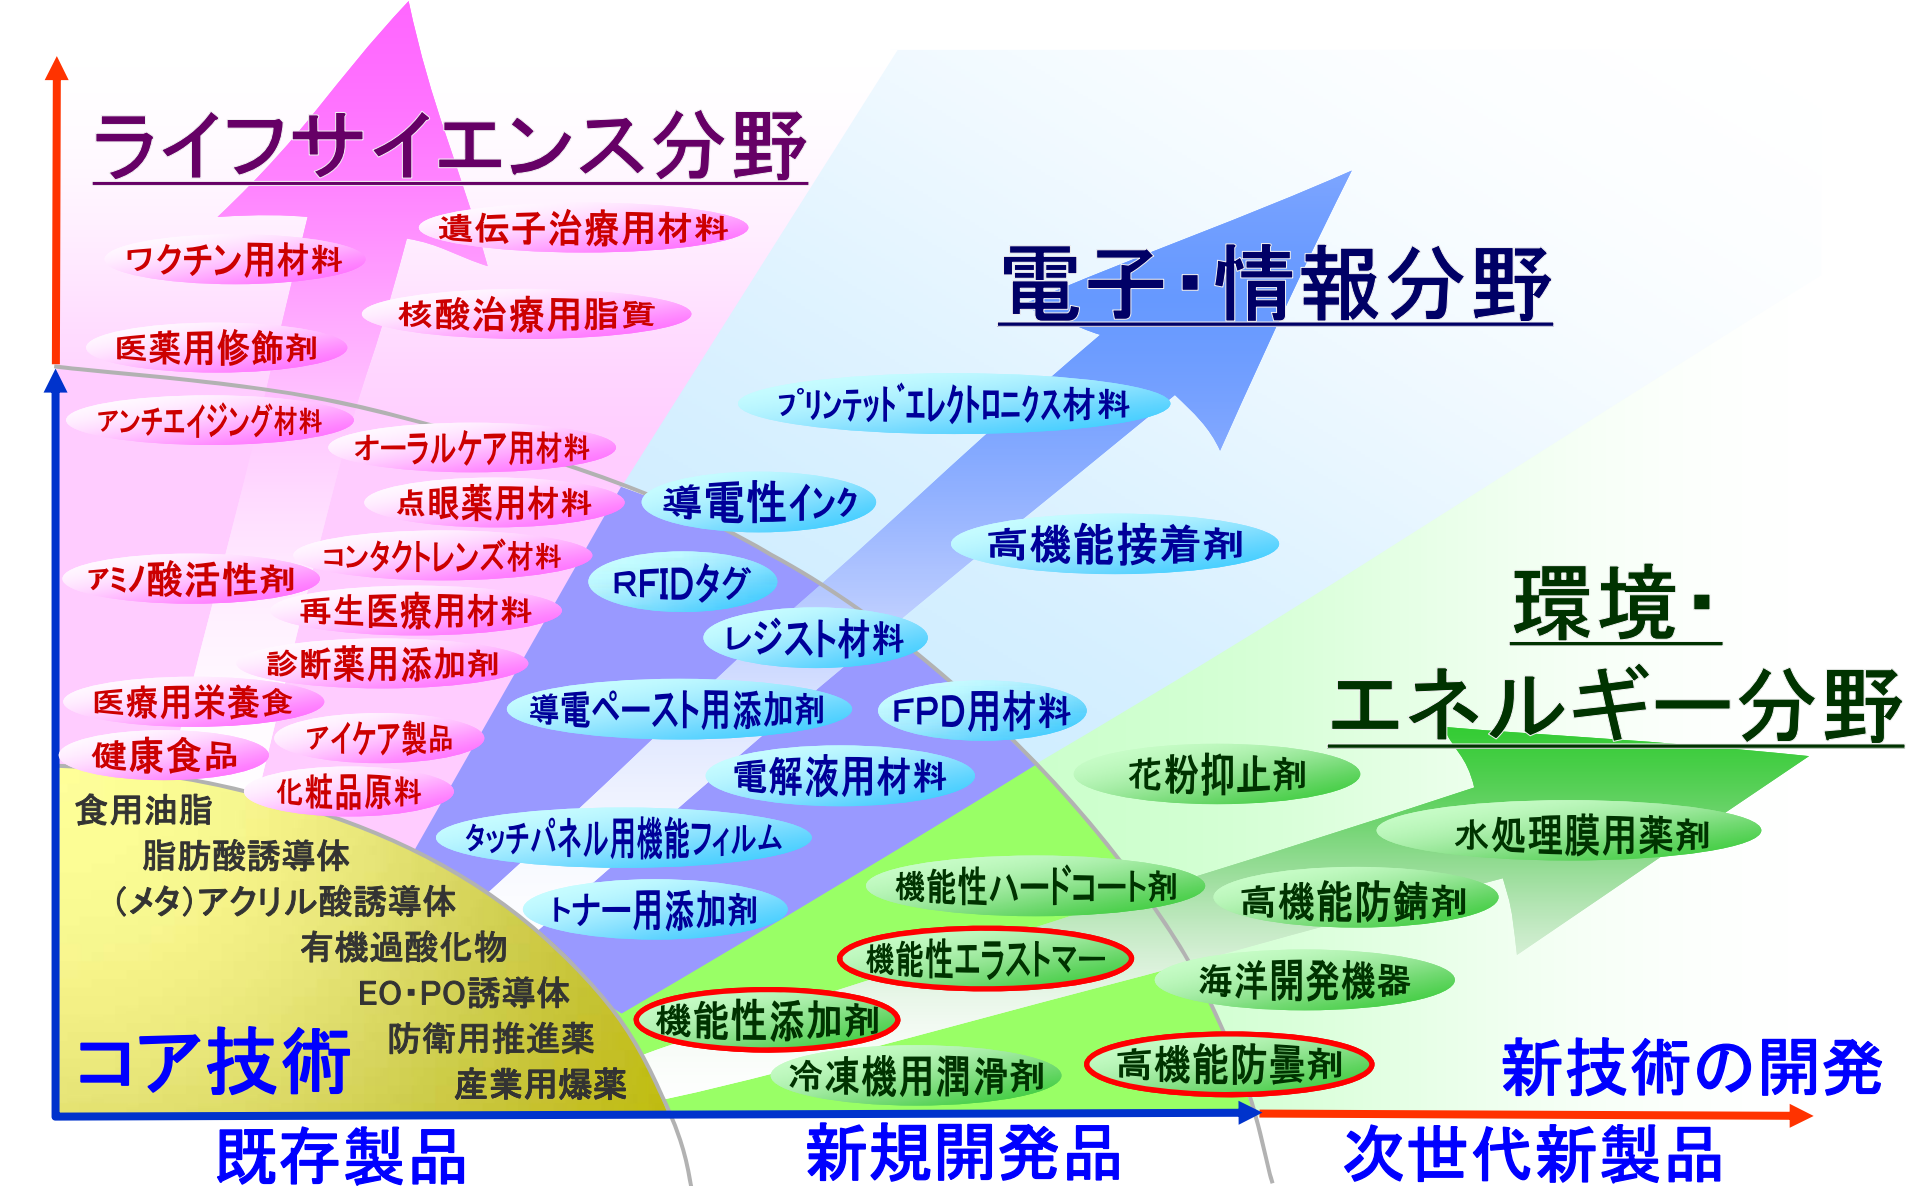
ライフサイエンス分野

遺伝子治療用材料
ワクチン用材料
核酸治療用脂質
医薬用修飾剤
アンチエイジング材料
オーラルケア用材料
点眼薬用材料
コンタクトレンズ材料
アミノ酸活性剤
再生医療用材料
診断薬用添加剤
医療用栄養食
アイケア製品
健康食品
化粧品原料

電子・情報分野

プリンテッドエレクトロニクス材料
導電性インク
高機能接着剤
RFIDタグ
レジスト材料
導電ペースト用添加剤
FPD用材料
電解液用材料
タッチパネル用機能フィルム
トナー用添加剤

環境・エネルギー分野

花粉抑止剤
水処理膜用薬剤
機能性ハードコート剤
高機能防錆剤
機能性エラストマー
海洋開発機器
機能性添加剤
冷凍機用潤滑剤
高機能防曇剤

食用油脂
脂肪酸誘導体
(メタ)アクリル酸誘導体
有機過酸化物
EO・PO誘導体
防衛用推進薬
産業用爆薬
コア技術

新技術の開発

既存製品
新規開発品
次世代新製品